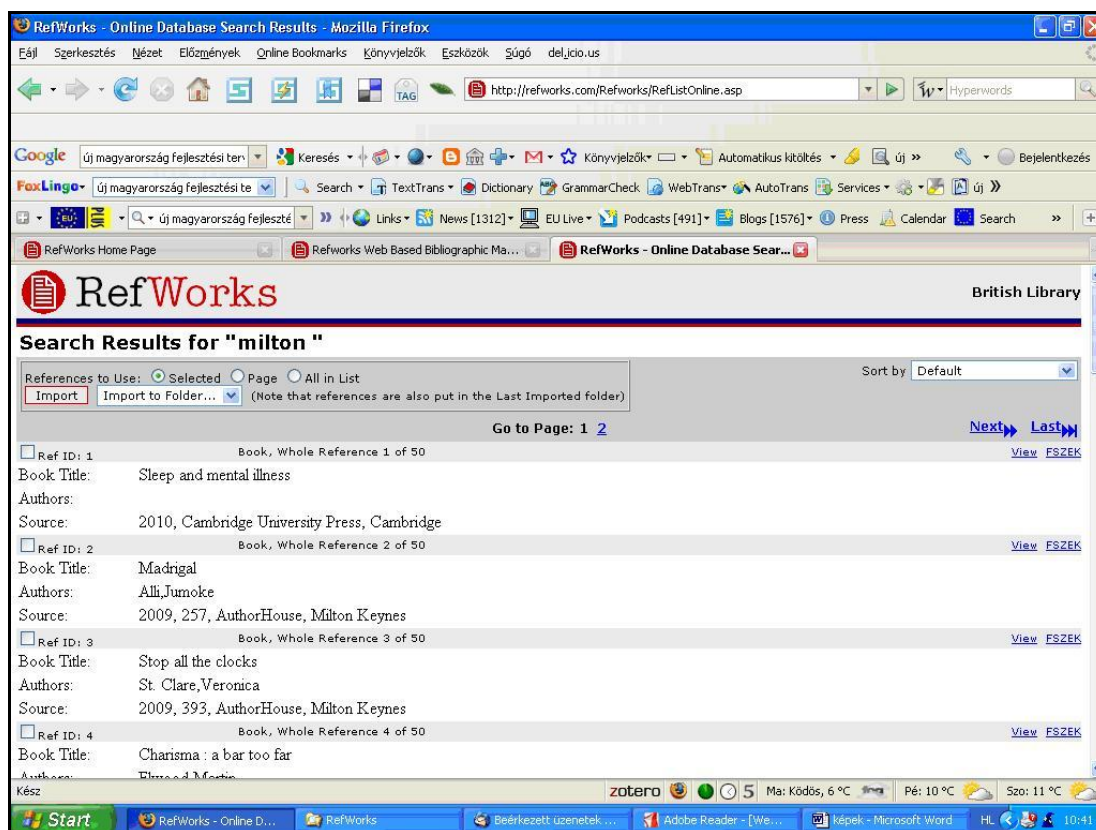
RefWorks - Online Database Search Results - Mozilla Firefox

Fájl Szerkesztés Nézet Előzmények Online Bookmarks Könyvjelzők Eszközök Súgó del.icio.us

http://refworks.com/Refworks/RefListOnline.asp

Hyperwords

Google új magyarország fejlesztési terv Keresés Könyvjelzők Automatikus kitöltés új » Bejelentkezés

FoxLingo új magyarország fejlesztési te Search TextTrans Dictionary GrammarCheck WebTrans AutoTrans Services új »

új magyarország fejleszté Links News [1312] EU Live Podcasts [491] Blogs [1576] Press Calendar Search

RefWorks Home Page | Refworks Web Based Bibliographic Ma... | RefWorks - Online Database Sear...

RefWorks

British Library

Search Results for "milton "

References to Use: Selected Page All in List

Sort by Default

Import Import to Folder... (Note that references are also put in the Last Imported folder)

Go to Page: 1 2

Next Last

Ref ID: 1 Book, Whole Reference 1 of 50 View FSZEK

Book Title: Sleep and mental illness

Authors:

Source: 2010, Cambridge University Press, Cambridge

Ref ID: 2 Book, Whole Reference 2 of 50 View FSZEK

Book Title: Madrigal

Authors: Alli,Jumoke

Source: 2009, 257, AuthorHouse, Milton Keynes

Ref ID: 3 Book, Whole Reference 3 of 50 View FSZEK

Book Title: Stop all the clocks

Authors: St. Clare,Veronica

Source: 2009, 393, AuthorHouse, Milton Keynes

Ref ID: 4 Book, Whole Reference 4 of 50 View FSZEK

Book Title: Charisma : a bar too far

Authors: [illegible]

Kész

zotero 5 Ma: Ködös, 6 °C Pé: 10 °C Szo: 11 °C

Start RefWorks - Online D... RefWorks Beérkezett üzenetek ... Adobe Reader - [We... képek - Microsoft Word HL 10:41